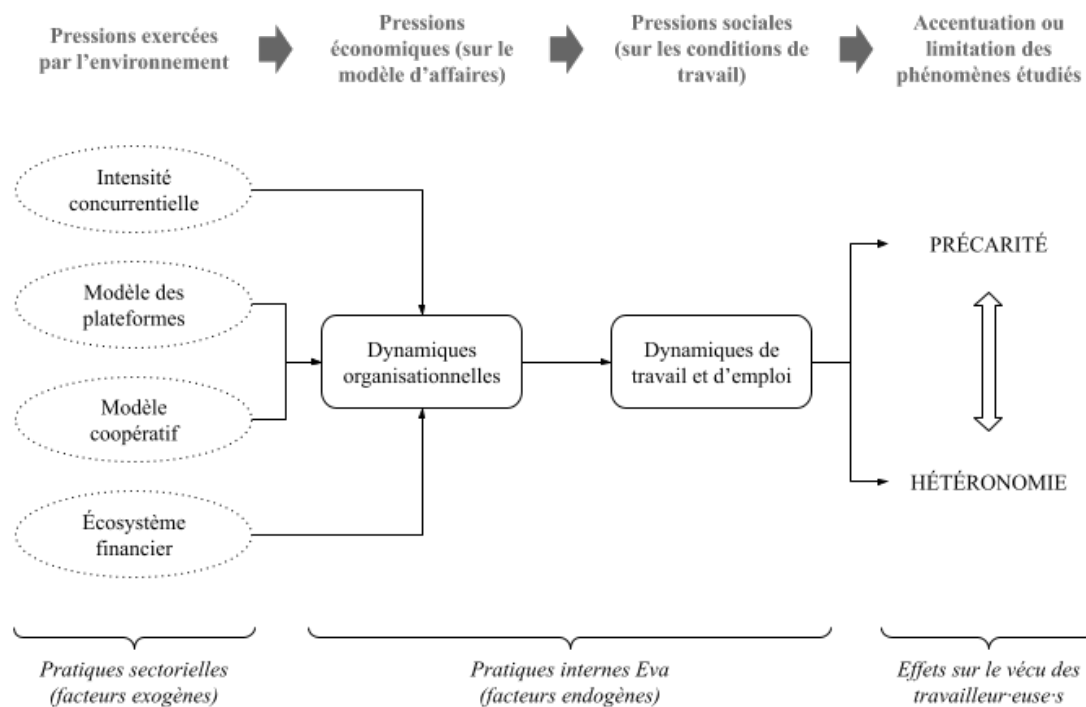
Pressions exercées par l'environnement

Pressions économiques (sur le modèle d'affaires)

Pressions sociales (sur les conditions de travail)

Accentuation ou limitation des phénomènes étudiés

Intensité concurrentielle

Modèle des plateformes

Modèle coopératif

Écosystème financier

Dynamiques organisationnelles

Dynamiques de travail et d'emploi

PRÉCARITÉ

HÉTÉRONOMIE

Pratiques sectorielles (facteurs exogènes)

Pratiques internes Eva (facteurs endogènes)

Effets sur le vécu des travailleur·euse·s